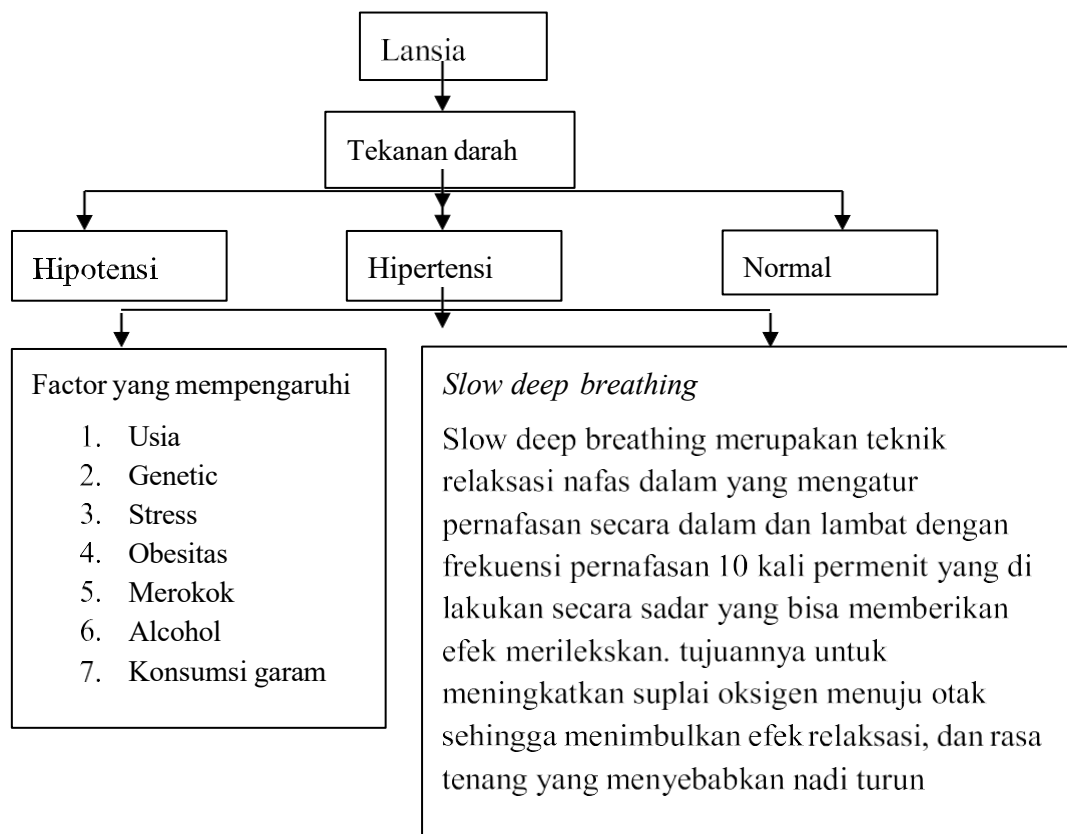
Lansia

Tekanan darah

Hipotensi

Hipertensi

Normal

Factor yang mempengaruhi

1. Usia
2. Genetic
3. Stress
4. Obesitas
5. Merokok
6. Alcohol
7. Konsumsi garam

*Slow deep breathing*

Slow deep breathing merupakan teknik relaksasi nafas dalam yang mengatur pernafasan secara dalam dan lambat dengan frekuensi pernafasan 10 kali permenit yang di lakukan secara sadar yang bisa memberikan efek merilekskan. tujuannya untuk meningkatkan suplai oksigen menuju otak sehingga menimbulkan efek relaksasi, dan rasa tenang yang menyebabkan nadi turun